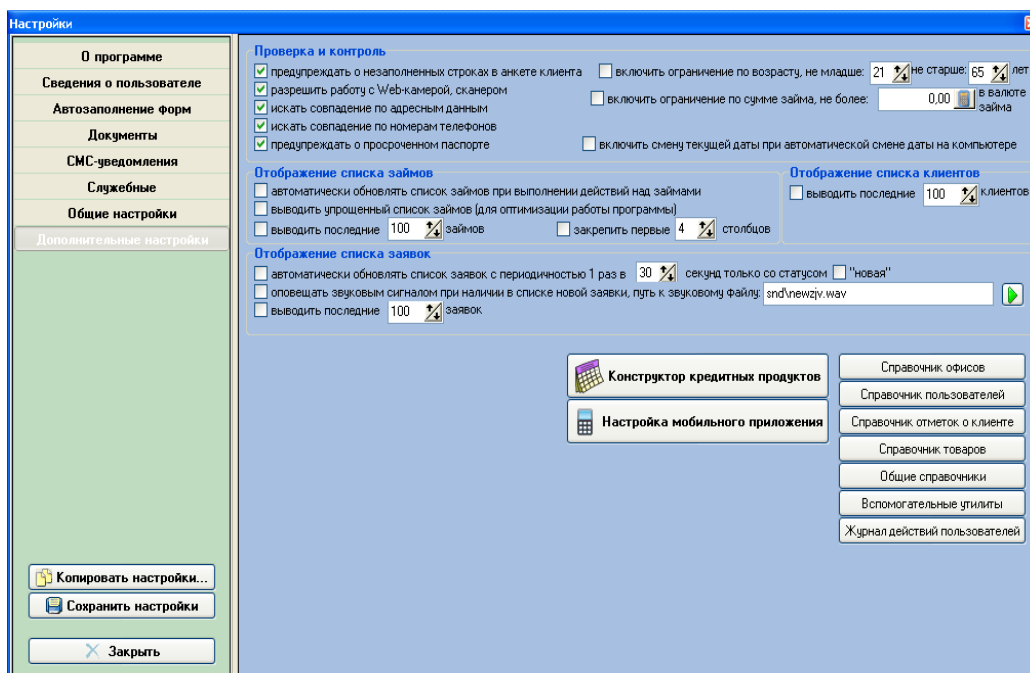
Настройки

О программе
Сведения о пользователе
Автозаполнение форм
Документы
СМС-уведомления
Служебные
Общие настройки
Дополнительные настройки

Копировать настройки...
Сохранить настройки
Закрыть

Проверка и контроль
предупреждать о незаполненных строках в анкете клиента
разрешить работу с Web-камерой, сканером
искать совпадение по адресным данным
искать совпадение по номерам телефонов
предупреждать о просроченном паспорте
включить ограничение по возрасту, не младше: 21 не старше: 65 лет
включить ограничение по сумме займа, не более: 0,00 в валюте займа
включить смену текущей даты при автоматической смене даты на компьютере

Отображение списка займов
автоматически обновлять список займов при выполнении действий над займами
выводить упрощенный список займов (для оптимизации работы программы)
выводить последние 100 займов
закрепить первые 4 столбцов

Отображение списка клиентов
выводить последние 100 клиентов

Отображение списка заявок
автоматически обновлять список заявок с периодичностью 1 раз в 30 секунд только со статусом "новая"
оповещать звуковым сигналом при наличии в списке новой заявки, путь к звуковому файлу: snd\newzjv.wav
выводить последние 100 заявок

Конструктор кредитных продуктов
Настройка мобильного приложения

Справочник офисов
Справочник пользователей
Справочник отметок о клиенте
Справочник товаров
Общие справочники
Вспомогательные утилиты
Журнал действий пользователей